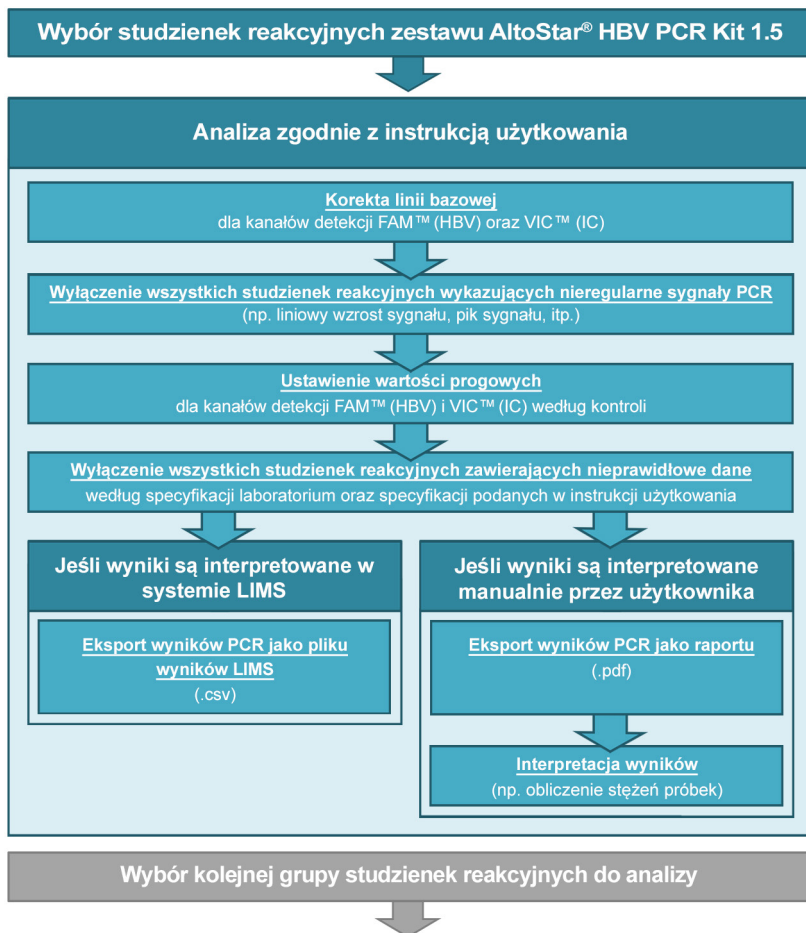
Wybór studzienek reakcyjnych zestawu AltoStar® HBV PCR Kit 1.5

Analiza zgodnie z instrukcją użytkowania

Korekta linii bazowej
dla kanałów detekcji FAM™ (HBV) oraz VIC™ (IC)

Wyłączenie wszystkich studzienek reakcyjnych wykazujących nieregularne sygnały PCR
(np. liniowy wzrost sygnału, pik sygnału, itp.)

Ustawienie wartości progowych
dla kanałów detekcji FAM™ (HBV) i VIC™ (IC) według kontroli

Wyłączenie wszystkich studzienek reakcyjnych zawierających nieprawidłowe dane
według specyfikacji laboratorium oraz specyfikacji podanych w instrukcji użytkowania

Jeśli wyniki są interpretowane w systemie LIMS

Eksport wyników PCR jako pliku wyników LIMS
(.csv)

Jeśli wyniki są interpretowane manualnie przez użytkownika

Eksport wyników PCR jako raportu
(.pdf)

Interpretacja wyników
(np. obliczenie stężeń próbek)

Wybór kolejnej grupy studzienek reakcyjnych do analizy